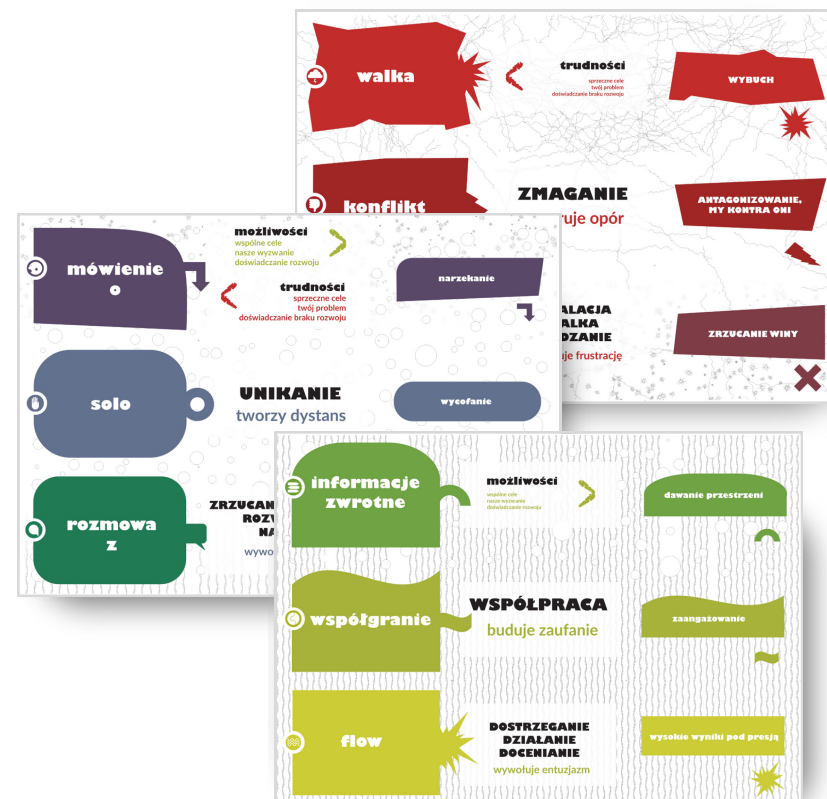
walka

trudności
sprzeczne cele
twój problem
doświadczanie braku rozwoju

wybuch

konflikt

ZMAGANIE
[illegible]ruje opór

antagonizowanie, my kontra oni

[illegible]alacja
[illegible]alka
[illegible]dzanie
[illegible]uje frustrację

zrzucanie winy

mówienie o

możliwości
wspólne cele
nasze wyzwanie
doświadczanie rozwoju

trudności
sprzeczne cele
twój problem
doświadczanie braku rozwoju

narzekanie

solo

UNIKANIE
tworzy dystans

wycofanie

rozmowa z

ZRZUCAN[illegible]
ROZ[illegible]
NA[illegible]
wywo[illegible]

informacje zwrotne

możliwości
wspólne cele
nasze wyzwanie
doświadczanie rozwoju

dawanie przestrzeni

współgranie

WSPÓŁPRACA
buduje zaufanie

zaangażowanie

flow

DOSTRZEGANIE
DZIAŁANIE
DOCENIANIE
wywołuje entuzjazm

wysokie wyniki pod presją